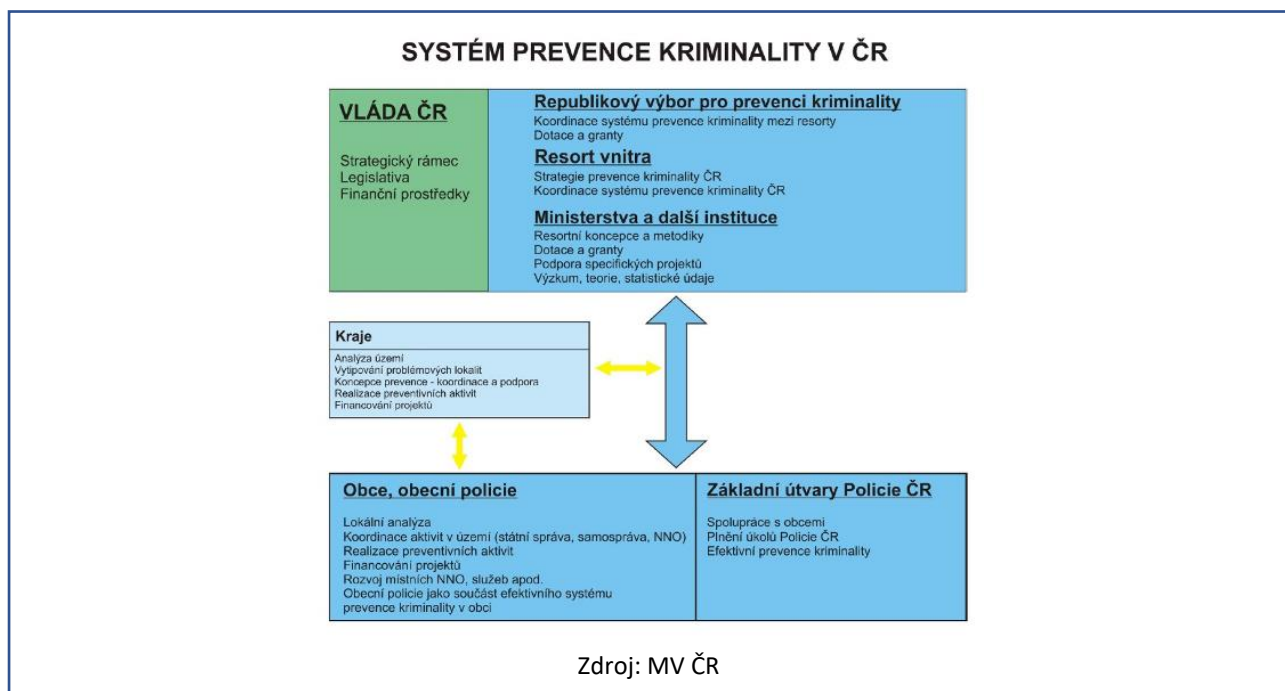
SYSTÉM PREVENCE KRIMINALITY V ČR

VLÁDA ČR

Strategický rámec
Legislativa
Finanční prostředky

Republikový výbor pro prevenci kriminality
Koordinace systému prevence kriminality mezi resorty
Dotace a granty

Resort vnitra
Strategie prevence kriminality ČR
Koordinace systému prevence kriminality ČR

Ministerstva a další instituce
Resortní koncepce a metodiky
Dotace a granty
Podpora specifických projektů
Výzkum, teorie, statistické údaje

Kraje
Analýza území
Vytipování problémových lokalit
Koncepce prevence - koordinace a podpora
Realizace preventivních aktivit
Financování projektů

Obce, obecní policie
Lokální analýza
Koordinace aktivit v území (státní správa, samospráva, NNO)
Realizace preventivních aktivit
Financování projektů
Rozvoj místních NNO, služeb apod.
Obecní policie jako součást efektivního systému prevence kriminality v obci

Základní útvary Policie ČR
Spolupráce s obcemi
Plnění úkolů Policie ČR
Efektivní prevence kriminality

Zdroj: MV ČR